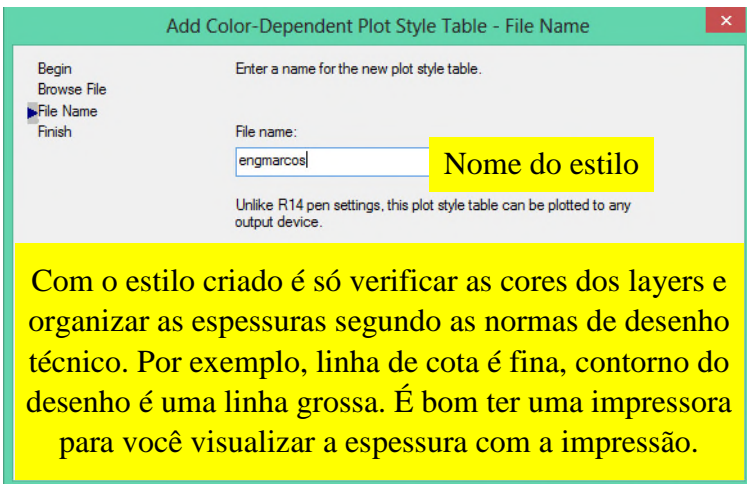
Add Color-Dependent Plot Style Table - File Name

Begin
Browse File
File Name
Finish

Enter a name for the new plot style table.

File name:

engmarcos

Nome do estilo

Unlike R14 pen settings, this plot style table can be plotted to any output device.

Com o estilo criado é só verificar as cores dos layers e organizar as espessuras segundo as normas de desenho técnico. Por exemplo, linha de cota é fina, contorno do desenho é uma linha grossa. É bom ter uma impressora para você visualizar a espessura com a impressão.